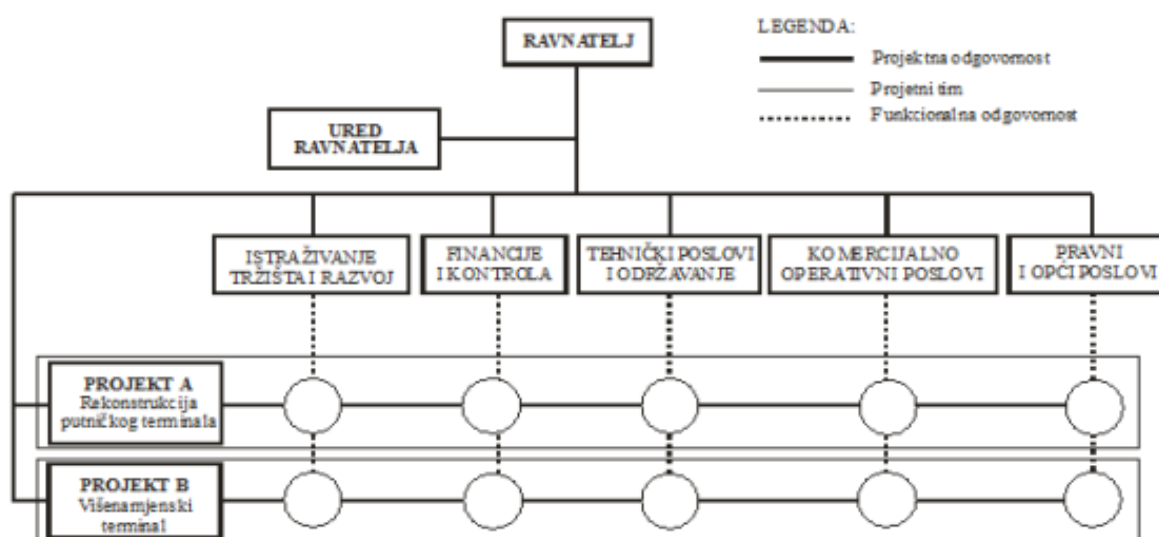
RAVNATELJ

LEGENDA:
Projektna odgovornost
Projetni tim
Funkcionalna odgovornost

URED RAVNATELJA

ISTRAŽIVANJE TRŽIŠTA I RAZVOJ

FINANCIJE I KONTROLA

TEHNIČKI POSLOVI I ODRŽAVANJE

KOMERCIJALNO OPERATIVNI POSLOVI

PRAVNI I OPĆI POSLOVI

PROJEKT A
Rekonstrukcija putničkog terminala

PROJEKT B
Višenamjenski terminal